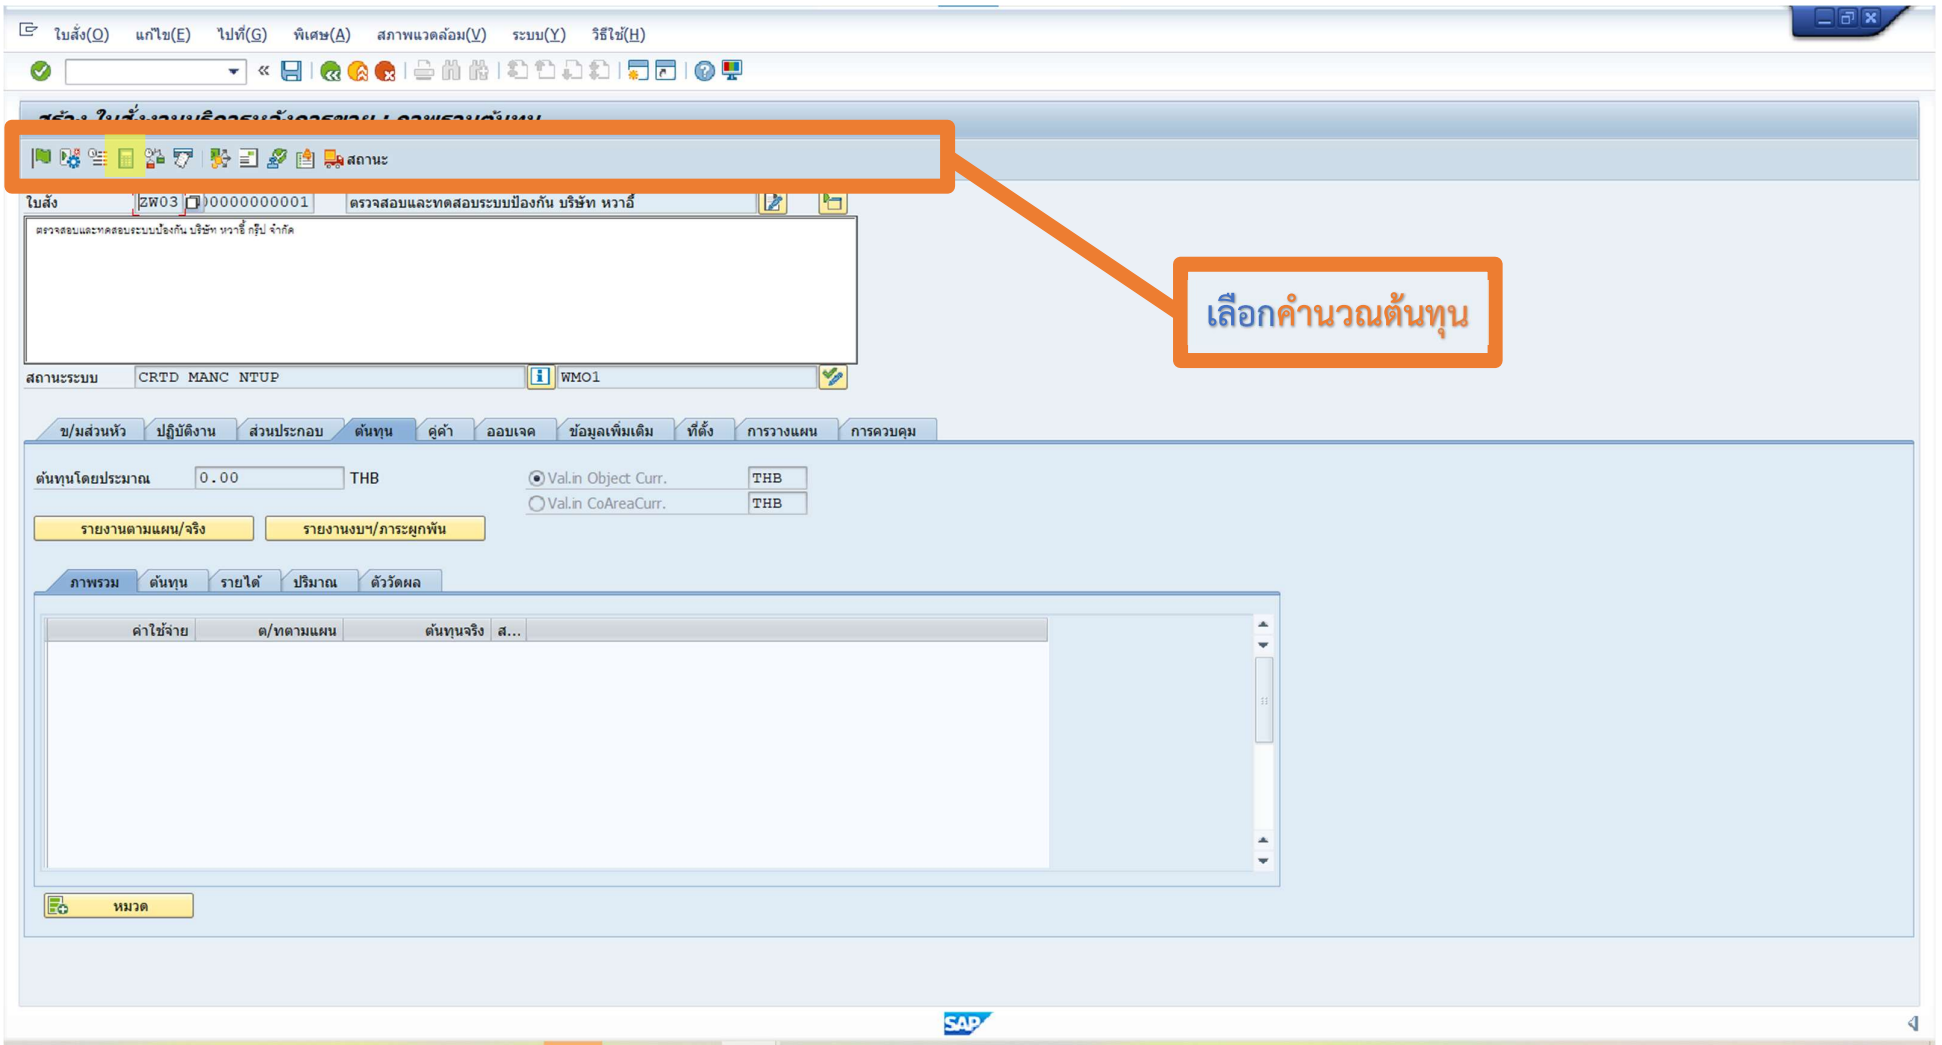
ใบสั่ง(O) แก้ไข(E) ไปที่(G) พิเศษ(A) สภาพแวดล้อม(V) ระบบ(Y) วิธีใช้(H)

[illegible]

สถานะ

ใบสั่ง ZW03 0000000001 ตรวจสอบและทดสอบระบบป้องกัน บริษัท หวาอี้

ตรวจสอบและทดสอบระบบป้องกัน บริษัท หวาอี้ กรุ๊ป จำกัด

เลือกคำนวณต้นทุน

สถานะระบบ CRTD MANC NTUP WMO1

ข/มส่วนหัว | ปฏิบัติงาน | ส่วนประกอบ | ต้นทุน | คู่ค้า | ออบเจค | ข้อมูลเพิ่มเติม | ที่ตั้ง | การวางแผน | การควบคุม

ต้นทุนโดยประมาณ 0.00 THB

Val.in Object Curr. THB
Val.in CoAreaCurr. THB

รายงานตามแผน/จริง
รายงานงบฯ/ภาระผูกพัน

ภาพรวม | ต้นทุน | รายได้ | ปริมาณ | ตัววัดผล

| ค่าใช้จ่าย | ต/ทตามแผน | ต้นทุนจริง | ส... |
|---|---|---|---|

หมวด

SAP